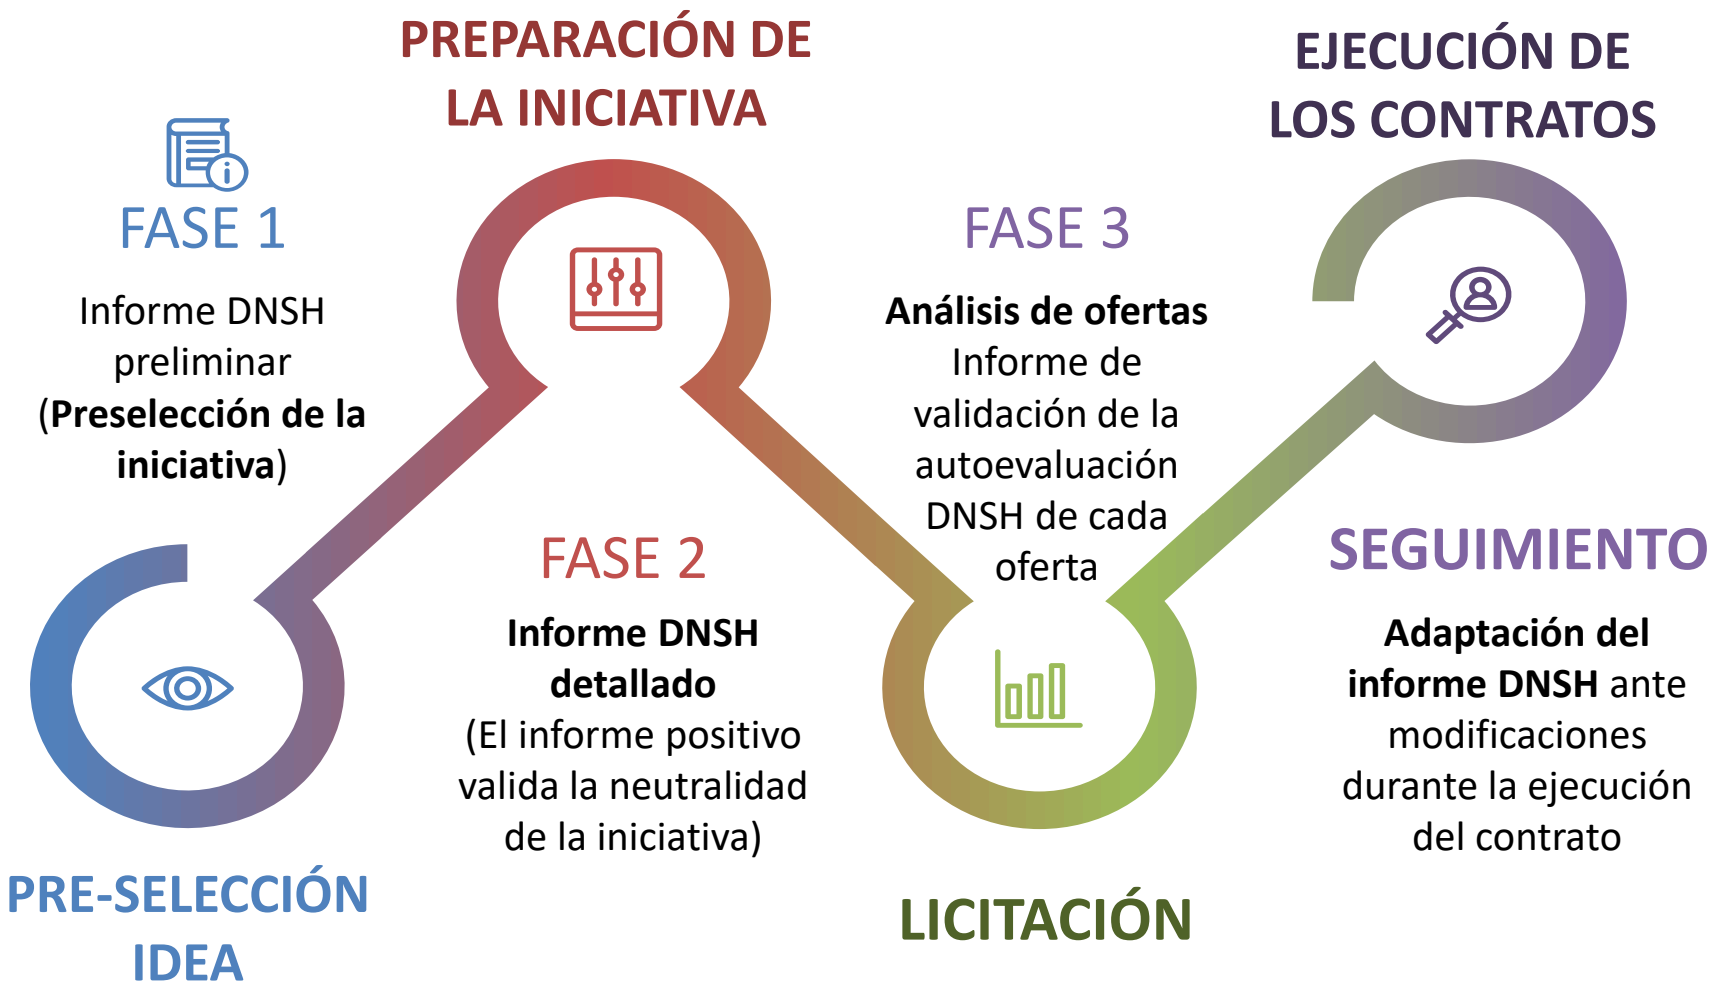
PREPARACIÓN DE LA INICIATIVA

EJECUCIÓN DE LOS CONTRATOS

FASE 1

Informe DNSH preliminar (**Preselección de la iniciativa**)

FASE 3

**Análisis de ofertas**
Informe de validación de la autoevaluación DNSH de cada oferta

FASE 2

**Informe DNSH detallado**
(El informe positivo valida la neutralidad de la iniciativa)

SEGUIMIENTO

**Adaptación del informe DNSH** ante modificaciones durante la ejecución del contrato

PRE-SELECCIÓN IDEA

LICITACIÓN